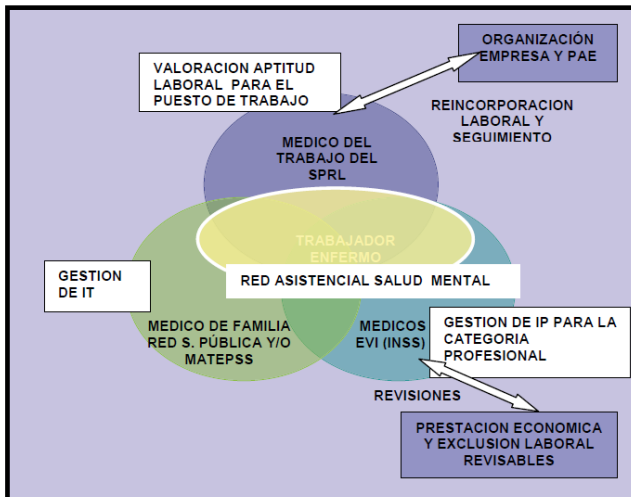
VALORACION APTITUD LABORAL PARA EL PUESTO DE TRABAJO

ORGANIZACIÓN EMPRESA Y PAE

REINCORPORACION LABORAL Y SEGUIMIENTO

MEDICO DEL TRABAJO DEL SPRL

TRABAJADOR ENFERMO

GESTION DE IT

RED ASISTENCIAL SALUD MENTAL

MEDICO DE FAMILIA RED S. PÚBLICA Y/O MATEPSS

MEDICOS EVI (INSS)

GESTION DE IP PARA LA CATEGORIA PROFESIONAL

REVISIONES

PRESTACION ECONOMICA Y EXCLUSION LABORAL REVISABLES